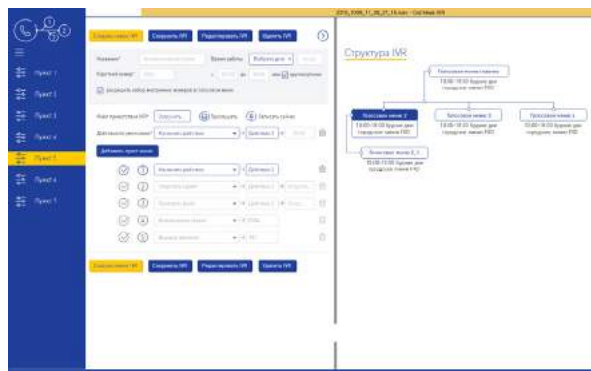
2019_1006_11_28_21_18.date - Система IVR

Пункт 1
Пункт 2
Пункт 3
Пункт 4
Пункт 5
Пункт 6
Пункт 7

Создать IVR
Сохранить IVR
Редактировать IVR
Удалить IVR

Название*
Время работы
Короткий номер
Разрешить набор внутренних номеров в голосовом меню

Файл приветствия IVR
Загрузить
Прослушать
Записать голос

Действия по умолчанию
Добавить пункт меню

Структура IVR

Голосовое меню 2
10:00-18:00 будние дни городские линии PRO
Голосовое меню 3
10:00-18:00 будние дни городские линии PRO
Голосовое меню 4
10:00-18:00 будние дни городские линии PRO
Голосовое меню 2_1
10:00-18:00 будние дни городские линии PRO

Создать пункт IVR
Сохранить IVR
Редактировать IVR
Удалить IVR